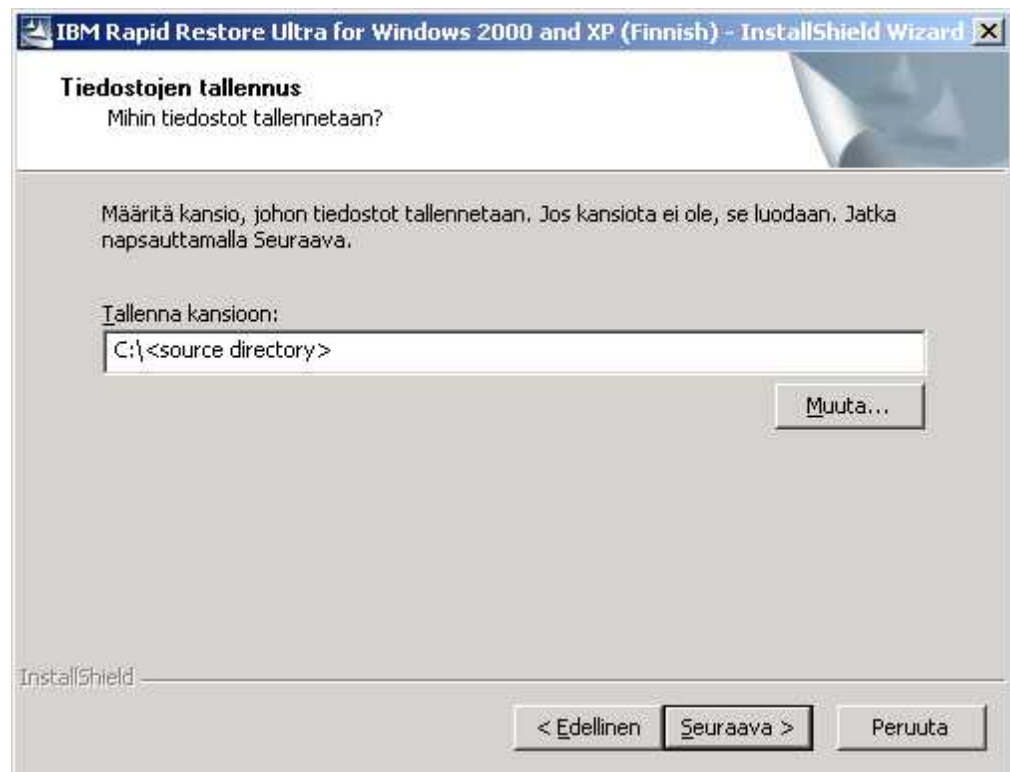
IBM Rapid Restore Ultra for Windows 2000 and XP (Finnish) - InstallShield Wizard

Tiedostojen tallennus
Mihin tiedostot tallennetaan?

Määritä kansio, johon tiedostot tallennetaan. Jos kansiota ei ole, se luodaan. Jatka napsauttamalla Seuraava.

Tallenna kansioon:

C:\<source directory>

Muuta...

InstallShield

< Edellinen

Seuraava >

Peruuta